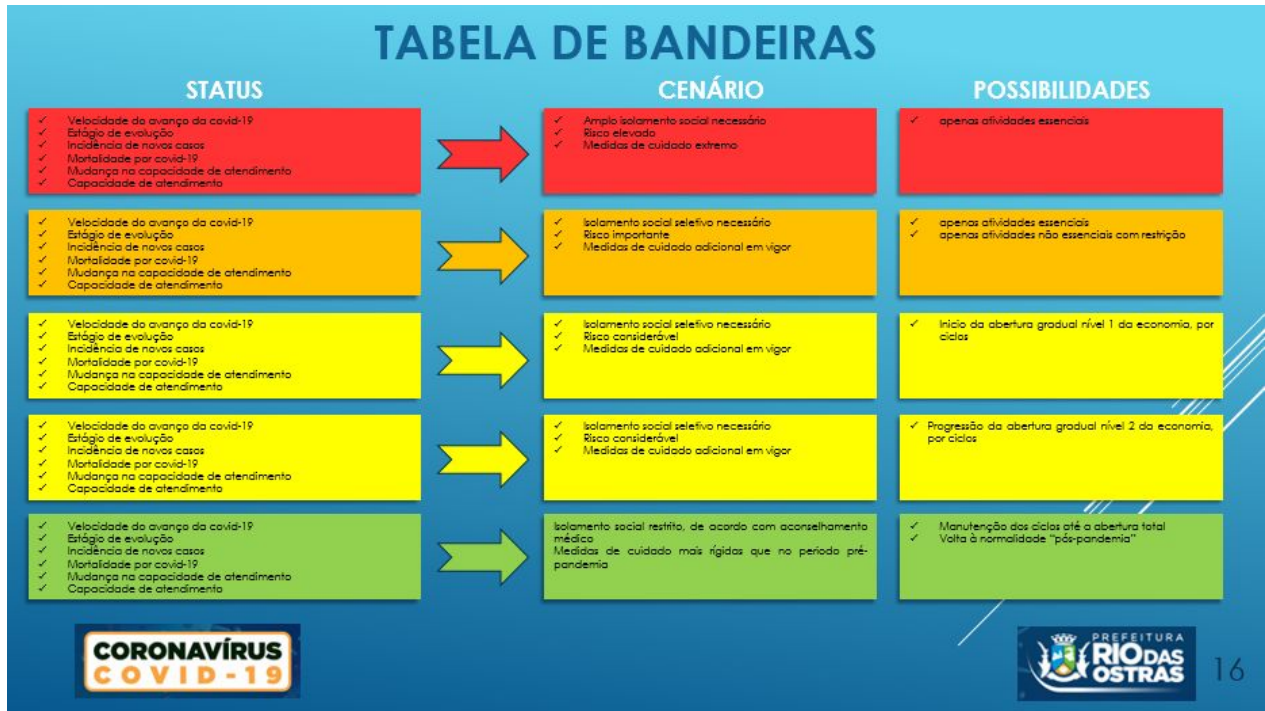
TABELA DE BANDEIRAS

STATUS

CENÁRIO

POSSIBILIDADES

✓ Velocidade do avanço da covid-19
✓ Estágio de evolução
✓ Incidência de novos casos
✓ Mortalidade por covid-19
✓ Mudança na capacidade de atendimento
✓ Capacidade de atendimento

✓ Amplo isolamento social necessário
✓ Risco elevado
✓ Medidas de cuidado extremo

✓ apenas atividades essenciais

✓ Velocidade do avanço da covid-19
✓ Estágio de evolução
✓ Incidência de novos casos
✓ Mortalidade por covid-19
✓ Mudança na capacidade de atendimento
✓ Capacidade de atendimento

✓ Isolamento social seletivo necessário
✓ Risco importante
✓ Medidas de cuidado adicional em vigor

✓ apenas atividades essenciais
✓ apenas atividades não essenciais com restrição

✓ Velocidade do avanço da covid-19
✓ Estágio de evolução
✓ Incidência de novos casos
✓ Mortalidade por covid-19
✓ Mudança na capacidade de atendimento
✓ Capacidade de atendimento

✓ Isolamento social seletivo necessário
✓ Risco considerável
✓ Medidas de cuidado adicional em vigor

✓ Início da abertura gradual nível 1 da economia, por ciclos

✓ Velocidade do avanço da covid-19
✓ Estágio de evolução
✓ Incidência de novos casos
✓ Mortalidade por covid-19
✓ Mudança na capacidade de atendimento
✓ Capacidade de atendimento

✓ Isolamento social seletivo necessário
✓ Risco considerável
✓ Medidas de cuidado adicional em vigor

✓ Progressão da abertura gradual nível 2 da economia, por ciclos

✓ Velocidade do avanço da covid-19
✓ Estágio de evolução
✓ Incidência de novos casos
✓ Mortalidade por covid-19
✓ Mudança na capacidade de atendimento
✓ Capacidade de atendimento

Isolamento social restrito, de acordo com aconselhamento médico
Medidas de cuidado mais rígidas que no período pré-pandemia

✓ Manutenção dos ciclos até a abertura total
✓ Volta à normalidade "pós-pandemia"

CORONAVÍRUS
COVID-19

PREFEITURA
RIO DAS OSTRAS

16